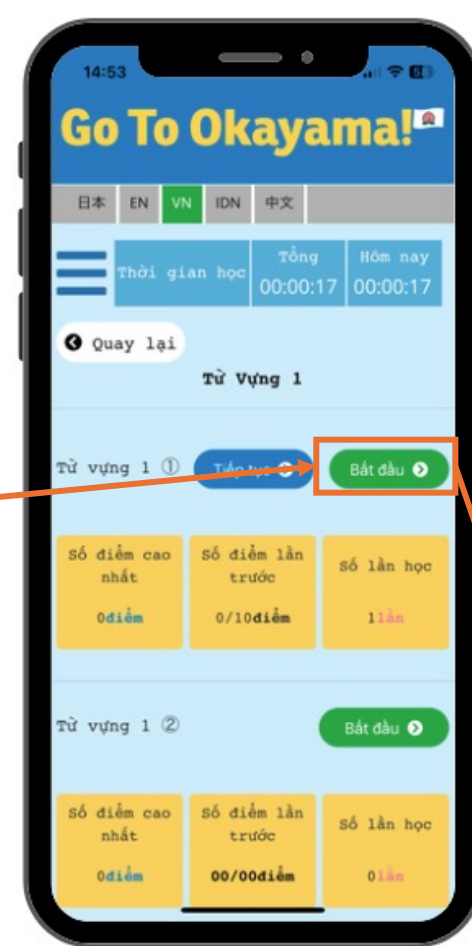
14:53

Go To Okayama!

日本 EN VN IDN 中文

Thời gian học | Tổng 00:00:17 | Hôm nay 00:00:17

Quay lại

Từ Vựng 1

Từ vựng 1 ①

Tiếp tục

Bắt đầu

Số điểm cao nhất 0điểm

Số điểm lần trước 0/10điểm

Số lần học 1lần

Từ vựng 1 ②

Bắt đầu

Số điểm cao nhất 0điểm

Số điểm lần trước 00/00điểm

Số lần học 0lần